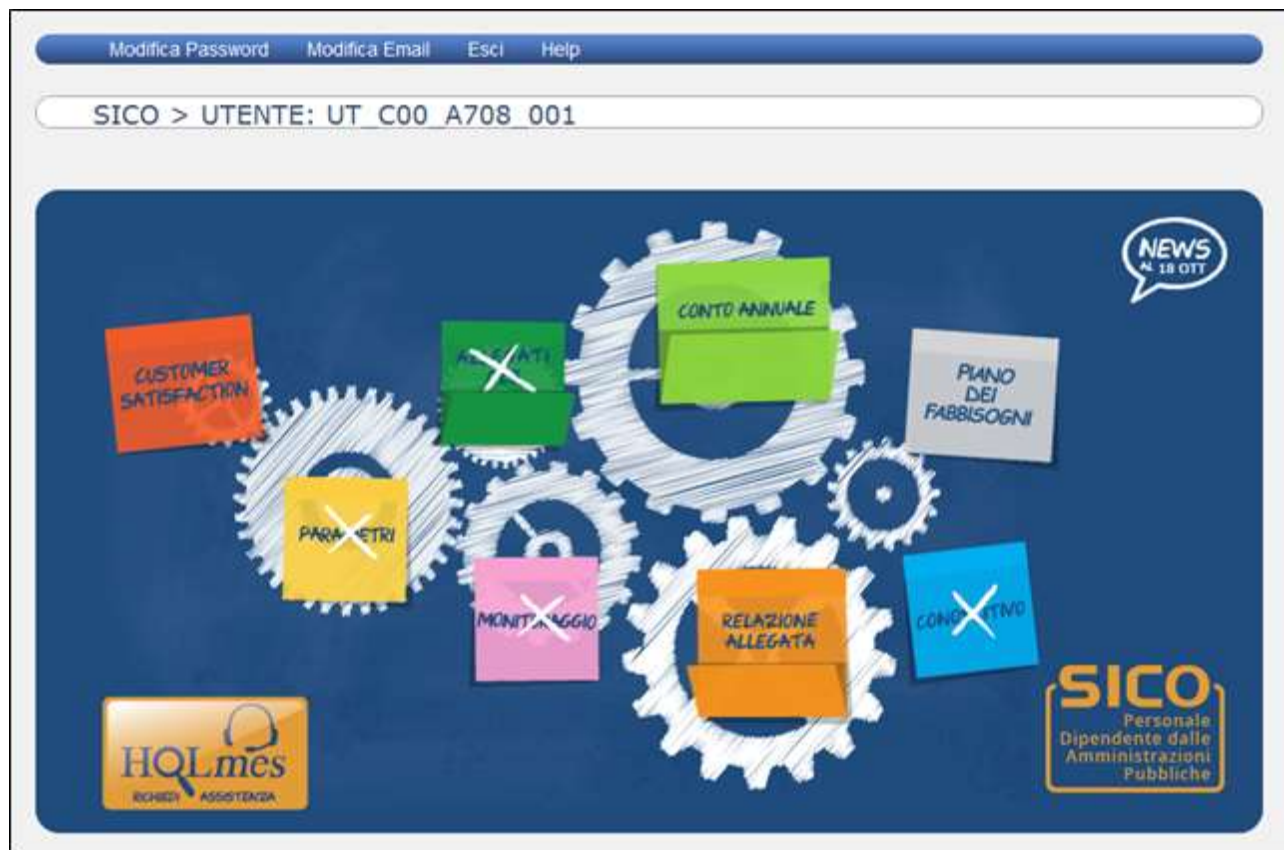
Modifica Password Modifica Email Esci Help

SICO > UTENTE: UT_C00_A708_001

NEWS AL 18 OTT

CUSTOMER SATISFACTION

A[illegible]ATI

CONTO ANNUALE

PIANO DEI FABBISOGNI

PARA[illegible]ETRI

MONIT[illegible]AGGIO

RELAZIONE ALLEGATA

CON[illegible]TIVO

HQLmes
RICHIEDI ASSISTENZA

SICO
Personale Dipendente dalle Amministrazioni Pubbliche